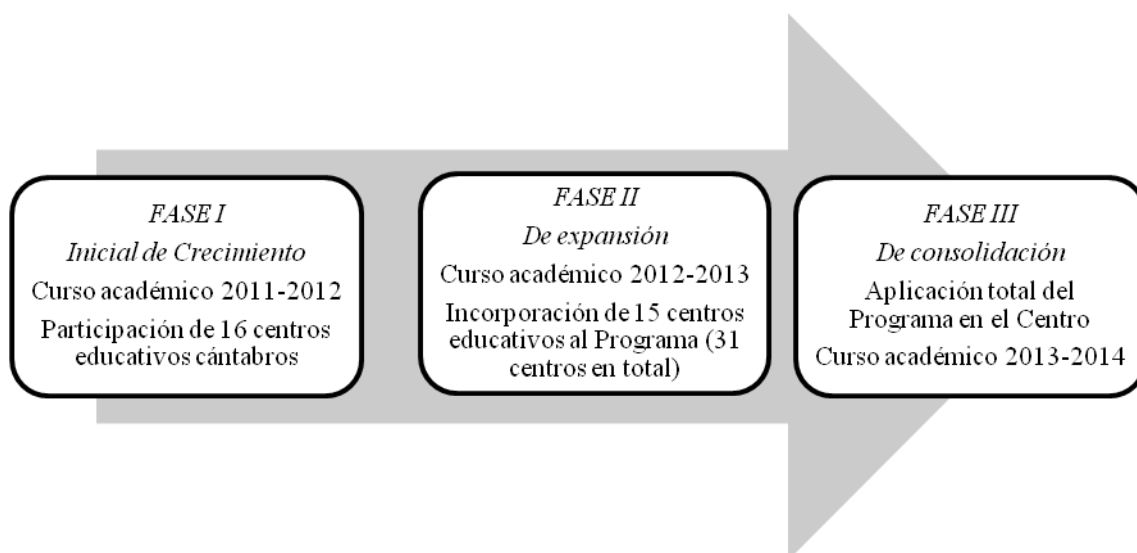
FASE I
Inicial de Crecimiento
Curso académico 2011-2012
Participación de 16 centros educativos cántabros

FASE II
De expansión
Curso académico 2012-2013
Incorporación de 15 centros educativos al Programa (31 centros en total)

FASE III
De consolidación
Aplicación total del Programa en el Centro
Curso académico 2013-2014